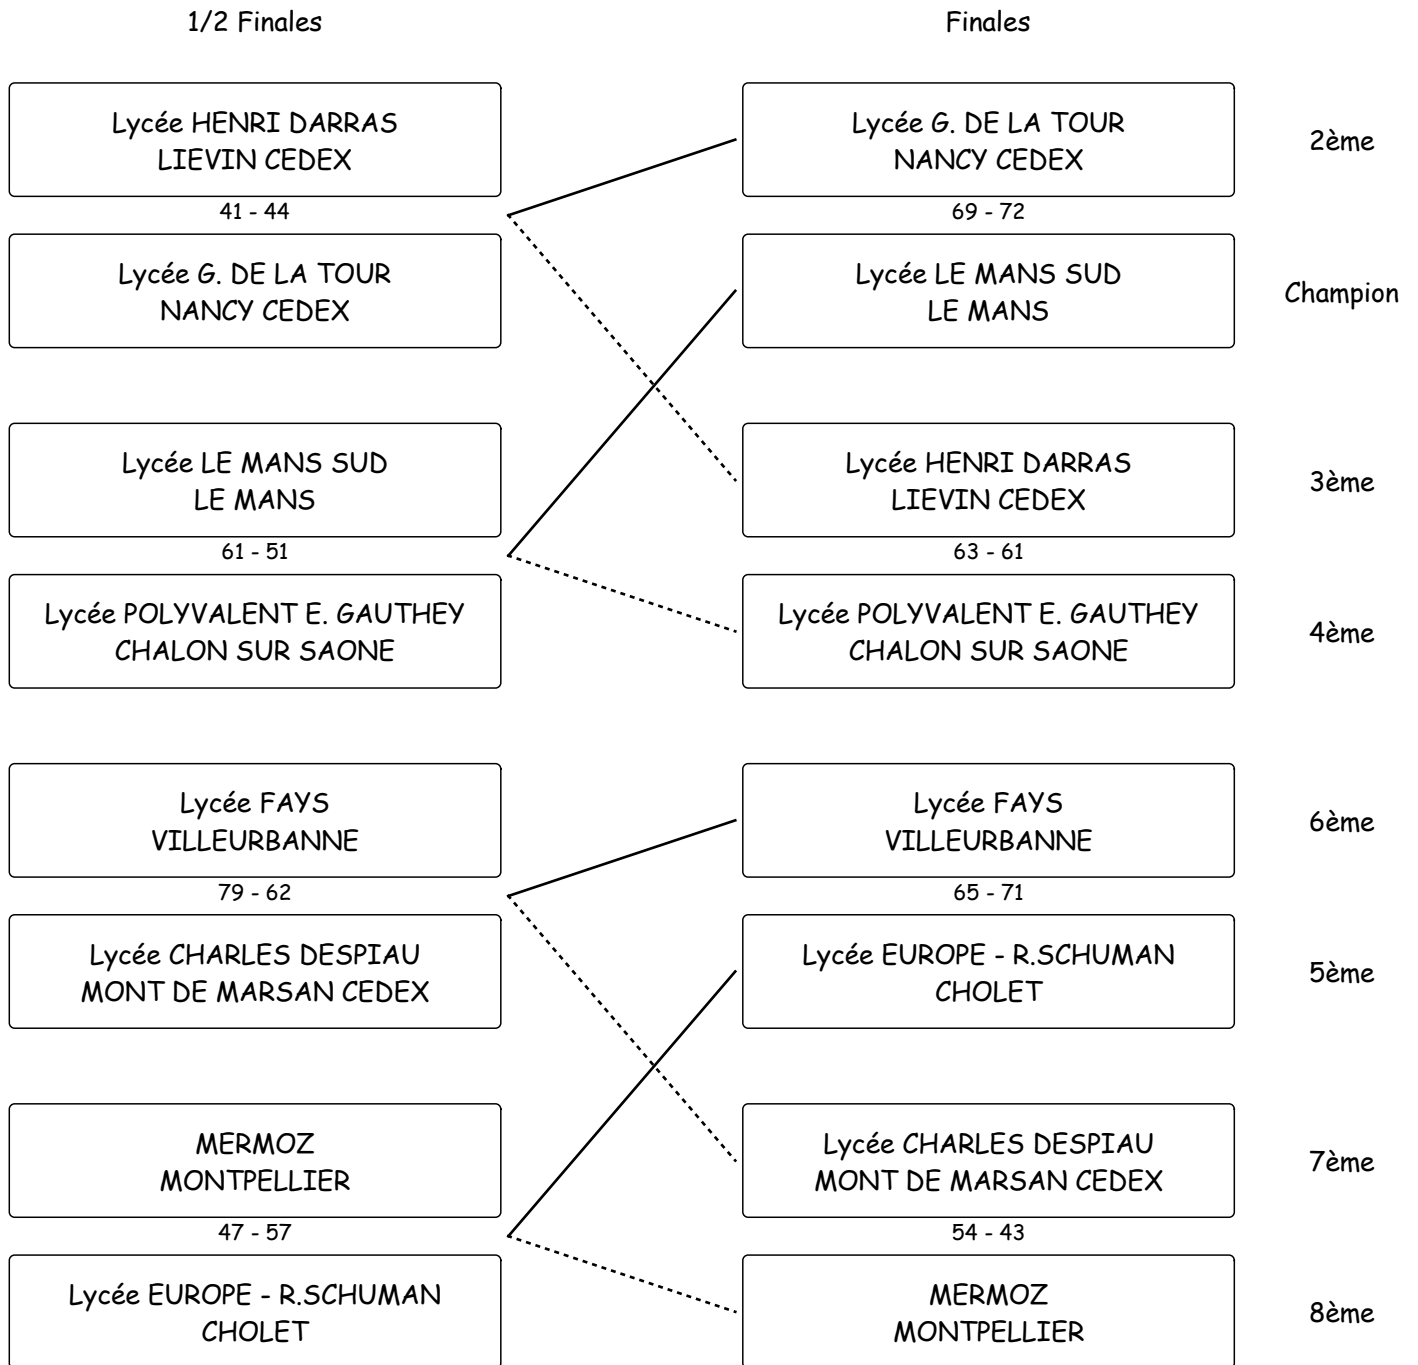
1/2 Finales

Finales

Lycée HENRI DARRAS
LIEVIN CEDEX

41 - 44

Lycée G. DE LA TOUR
NANCY CEDEX

Lycée LE MANS SUD
LE MANS

61 - 51

Lycée POLYVALENT E. GAUTHEY
CHALON SUR SAONE

Lycée FAYS
VILLEURBANNE

79 - 62

Lycée CHARLES DESPIAU
MONT DE MARSAN CEDEX

MERMOZ
MONTPELLIER

47 - 57

Lycée EUROPE - R.SCHUMAN
CHOLET

Lycée G. DE LA TOUR
NANCY CEDEX

2ème

69 - 72

Lycée LE MANS SUD
LE MANS

Champion

Lycée HENRI DARRAS
LIEVIN CEDEX

3ème

63 - 61

Lycée POLYVALENT E. GAUTHEY
CHALON SUR SAONE

4ème

Lycée FAYS
VILLEURBANNE

6ème

65 - 71

Lycée EUROPE - R.SCHUMAN
CHOLET

5ème

Lycée CHARLES DESPIAU
MONT DE MARSAN CEDEX

7ème

54 - 43

MERMOZ
MONTPELLIER

8ème